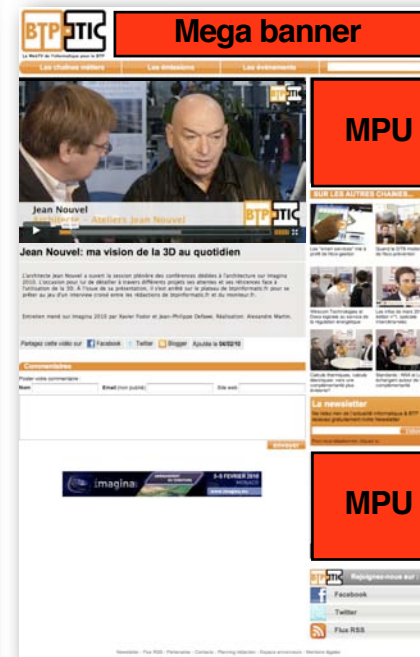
BTP TIC
La WebTV de l'informatique pour le BTP

Mega banner

Les chaînes métiers
Les émissions
Les événements

BTP TIC

Jean Nouvel
Architecte - Ateliers Jean Nouvel

BTP TIC

Jean Nouvel: ma vision de la 3D au quotidien

L'architecte Jean Nouvel a ouvert la session plénière des conférences dédiées à l'architecture sur Imagina 2010. L'occasion pour lui de détailler à travers différents projets ses attentes et ses réticences face à l'utilisation de la 3D. À l'issue de sa présentation, il s'est arrêté sur le plateau de btpinformatic.fr pour se prêter au jeu d'un interview croisé entre les rédactions de btpinformatic.fr et du moniteur.fr.

Entretien mené sur Imagina 2010 par Xavier Fodor et Jean-Philippe Defawe. Réalisation: Alexandre Martin.

Partagez cette vidéo sur Facebook Twitter Blogger Ajoutée le 04/02/10

Commentaires

Poster votre commentaire :
Nom
Email (non publié)
Site web

ENVOYER

imagina 3-5 FEVRIER 2010 MONACO www.imagina.eu

MPU

SUR LES AUTRES CHAINES...

La newsletter

MPU

BTP TIC Rejoignez-nous sur :
Facebook
Twitter
Flux RSS

Newsletter - Flux RSS - Partenaires - Contacts - Planning rédaction - Espace annonceurs - Mentions légales